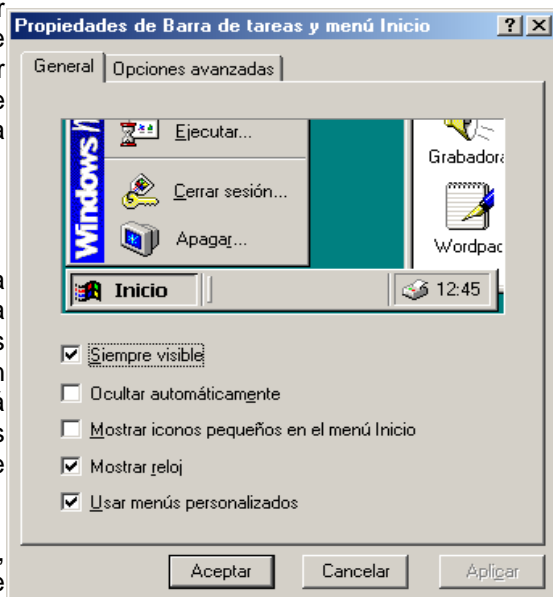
Propiedades de Barra de tareas y menú Inicio ? X

General | Opciones avanzadas

Windows

Ejecutar...

Cerrar sesión...

Apagar...

Grabadora

Wordpad

Inicio

12:45

☑ Siempre visible

☐ Ocultar automáticamente

☐ Mostrar iconos pequeños en el menú Inicio

☑ Mostrar reloj

☑ Usar menús personalizados

Aceptar | Cancelar | Aplicar